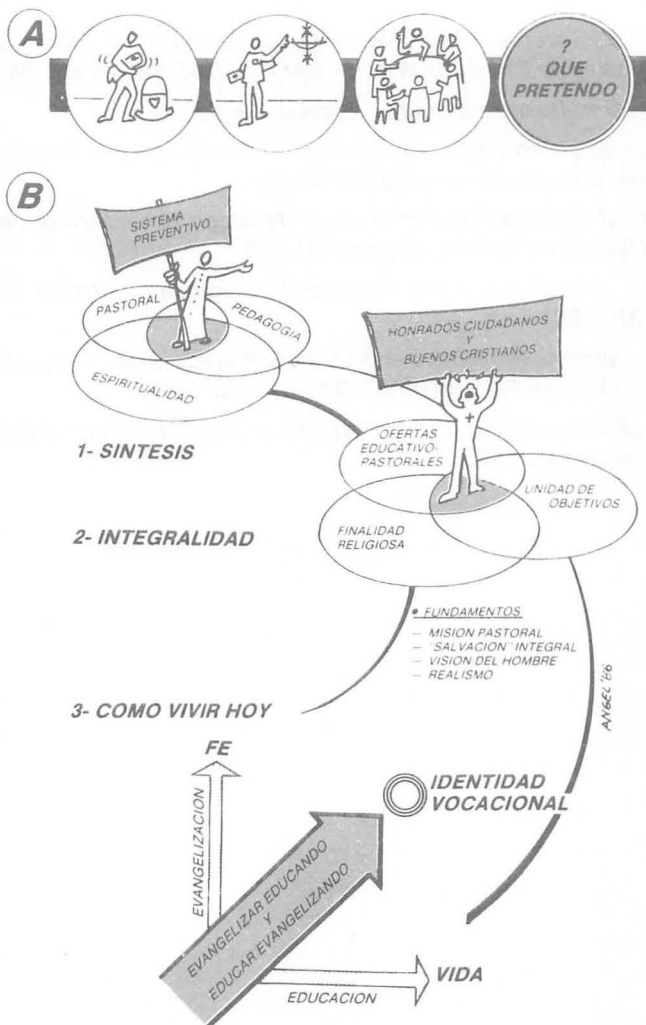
A

?
QUE
PRETENDO

B

SISTEMA
PREVENTIVO

PASTORAL

PEDAGOGIA

ESPIRITUALIDAD

HONRADOS CIUDADANOS
Y
BUENOS CRISTIANOS

1- SINTESIS

OFERTAS
EDUCATIVO-
PASTORALES

UNIDAD DE
OBJETIVOS

2- INTEGRALIDAD

FINALIDAD
RELIGIOSA

• FUNDAMENTOS

— MISION PASTORAL
— "SALVACION" INTEGRAL
— VISION DEL HOMBRE
— REALISMO

ANGEL '86

3- COMO VIVIR HOY

FE

EVANGELIZACION

IDENTIDAD
VOCACIONAL

EVANGELIZAR EDUCANDO
Y
EDUCAR EVANGELIZANDO

VIDA

EDUCACION